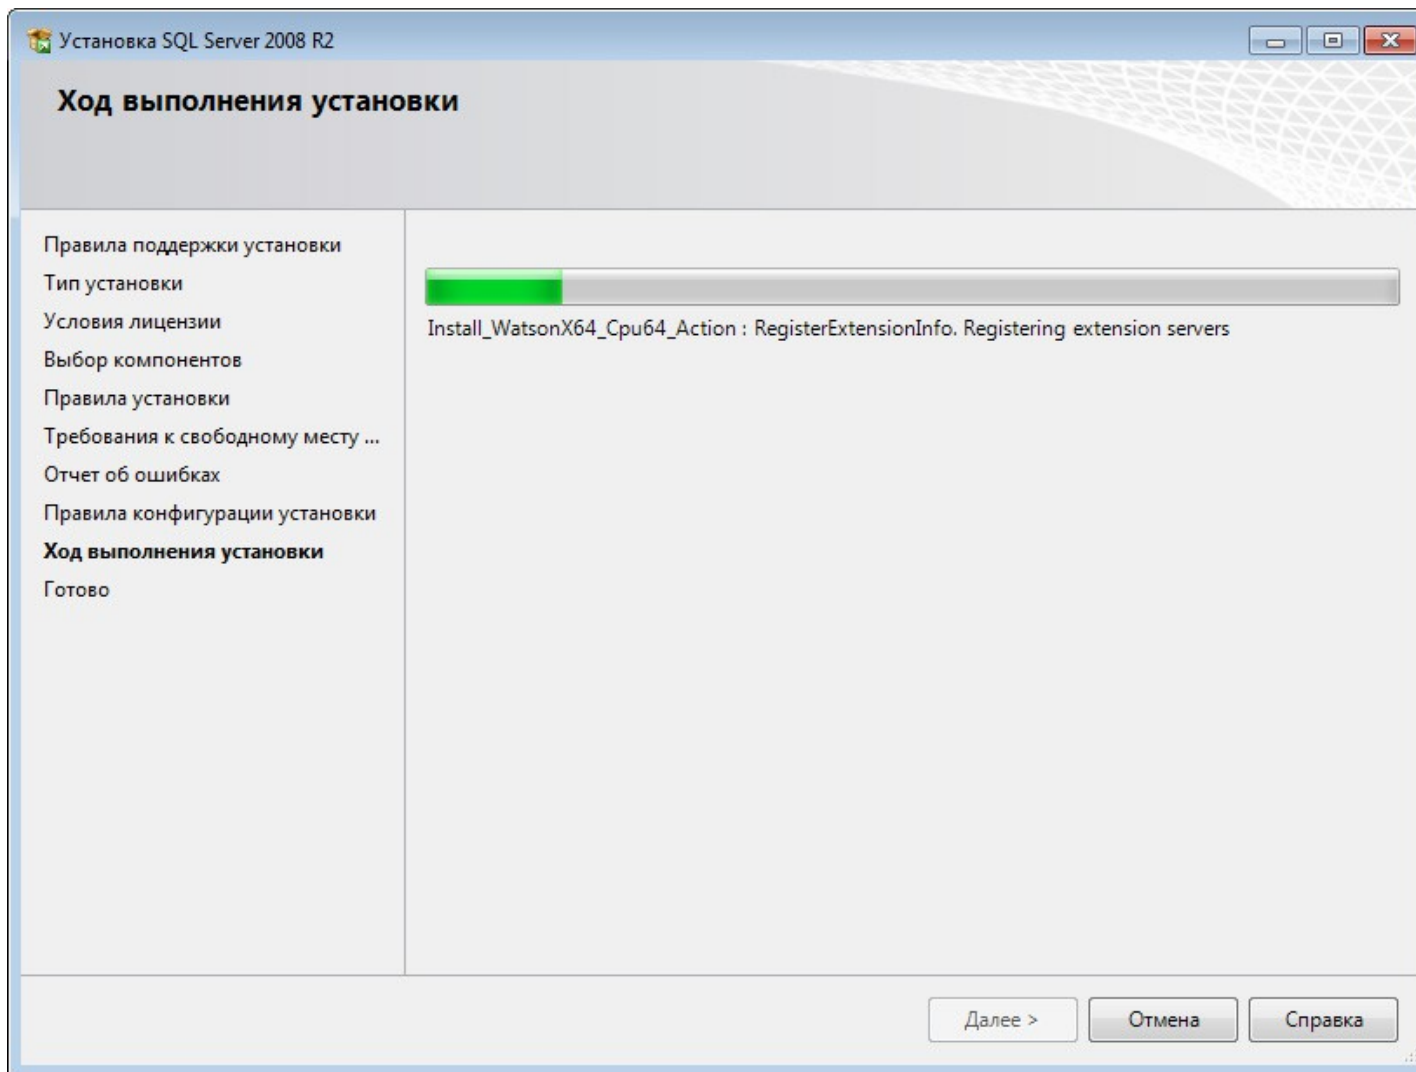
Установка SQL Server 2008 R2

Ход выполнения установки

Правила поддержки установки
Тип установки
Условия лицензии
Выбор компонентов
Правила установки
Требования к свободному месту ...
Отчет об ошибках
Правила конфигурации установки
Ход выполнения установки
Готово

Install_WatsonX64_Cpu64_Action : RegisterExtensionInfo. Registering extension servers

Далее >
Отмена
Справка